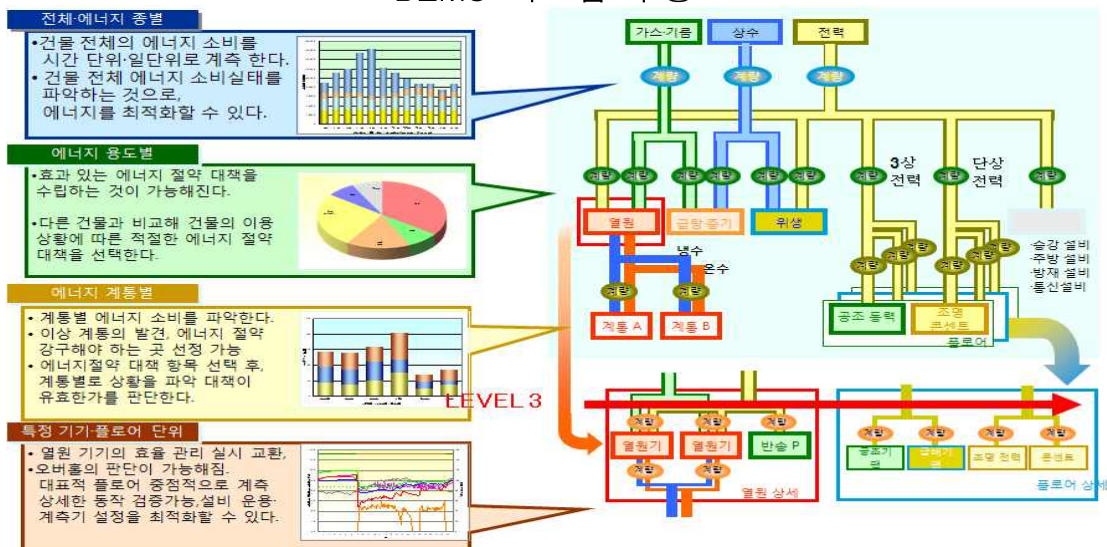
전체·에너지 종별

•건물 전체의 에너지 소비를 시간 단위·일단위로 계측 한다.
• 건물 전체 에너지 소비실태를 파악하는 것으로, 에너지를 최적화할 수 있다.

에너지 용도별

•효과 있는 에너지 절약 대책을 수립하는 것이 가능해진다.

•다른 건물과 비교해 건물의 이용 상황에 따른 적절한 에너지 절약 대책을 선택한다.

에너지 계통별

• 계통별 에너지 소비를 파악한다.
• 이상 계통의 발견, 에너지 절약 강구해야 하는 곳 선정 가능
• 에너지절약 대책 항목 선택 후, 계통별로 상황을 파악 대책이 유효한가를 판단한다.

특정 기기·플로어 단위

• 열원 기기의 효율 관리 실시 교환,
•오버홀의 판단이 가능해짐. 대표적 플로어 중점적으로 계측 상세한 동작 검증가능,설비 운용· 계측기 설정을 최적화할 수 있다.

가스·기름
상수
전력
계량
계량
계량
계량
계량
계량
계량
계량
계량
계량
계량
3상 전력
단상 전력
열원
급탕·증기
위생
냉수
온수
계량
계량
계량
계량
계량
계량
계량
계량
계량
-승강 설비
-주방 설비
-방재 설비
-통신설비
계통 A
계통 B
공조 동력
조명 콘센트
플로어
LEVEL 3
계량
계량
계량
열원기
열원기
반송 P
계량
계량
열원 상세
계량
계량
계량
계량
공조기 팬
급배기 팬
조명 전력
콘센트
플로어 상세